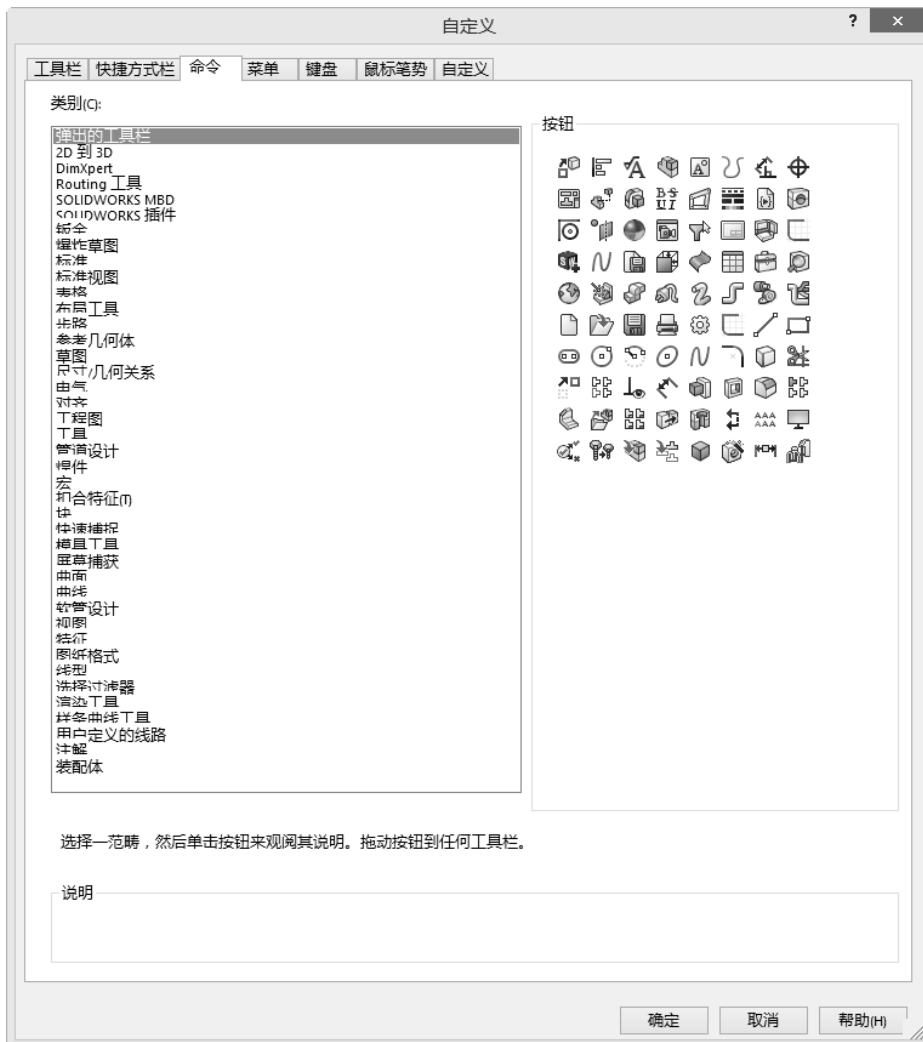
自定义

? ×

工具栏 快捷方式栏 命令 菜单 键盘 鼠标笔势 自定义

类别(C):

弹出的工具栏
2D 到 3D
DimXpert
Routing 工具
SOLIDWORKS MBD
SOLIDWORKS 插件
钣金
操作草图
标准
标准视图
表格
布局工具
步路
参考几何体
草图
尺寸/几何关系
电气
对齐
工程图
工具
管道设计
焊件
宏
扣合特征(T)
块
快速捕捉
模具工具
屏幕捕获
曲面
曲线
软管设计
视图
特征
图纸格式
线型
选择过滤器
渲染工具
样条曲线工具
用户定义的线路
注解
装配体

按钮

选择一范畴，然后单击按钮来观阅其说明。拖动按钮到任何工具栏。

说明

确定 取消 帮助(H)